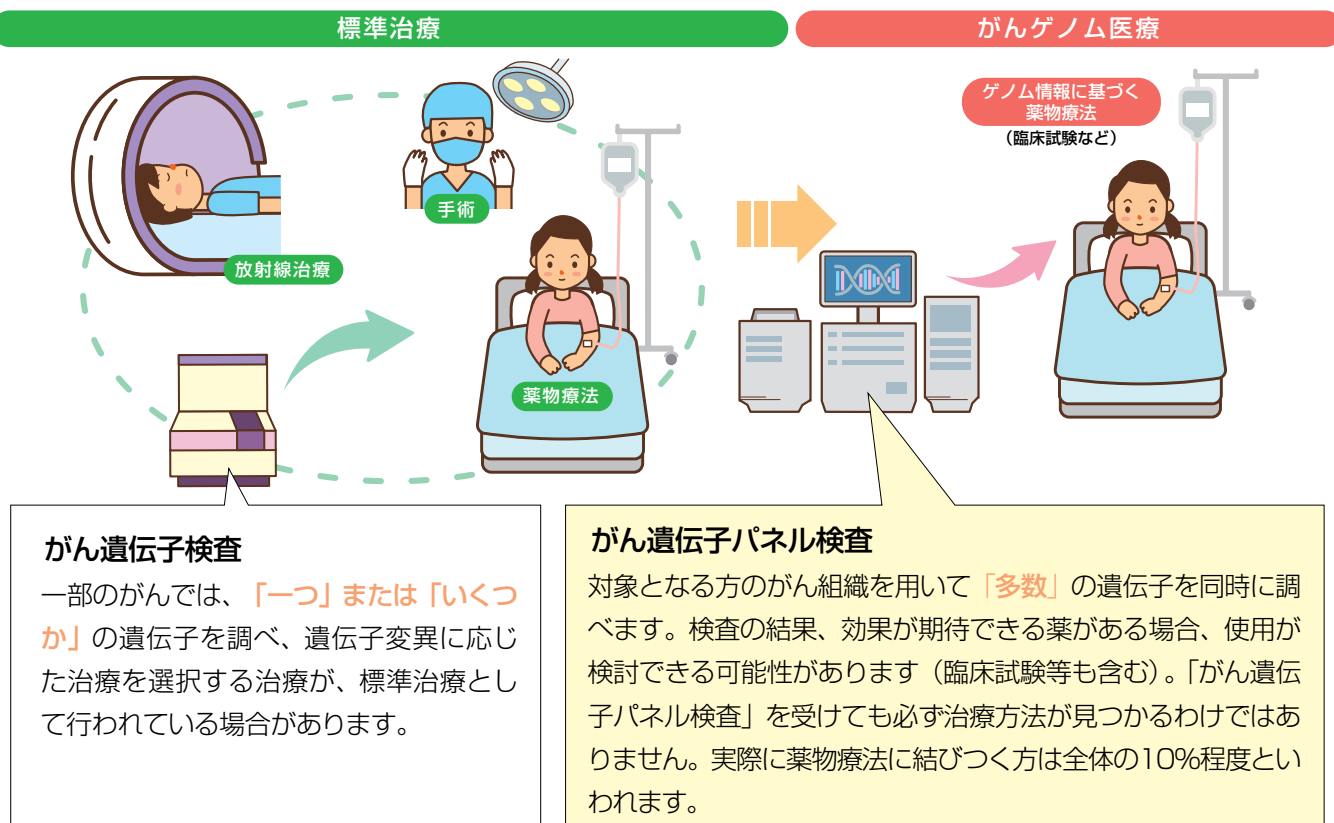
標準治療

がんゲノム医療

手術

放射線治療

薬物療法

ゲノム情報に基づく薬物療法
（臨床試験など）

がん遺伝子検査

一部のがんでは、「一つ」または「いくつか」の遺伝子を調べ、遺伝子変異に応じた治療を選択する治療が、標準治療として行われている場合があります。

がん遺伝子パネル検査

対象となる方のがん組織を用いて「多数」の遺伝子を同時に調べます。検査の結果、効果が期待できる薬がある場合、使用が検討できる可能性があります（臨床試験等も含む）。「がん遺伝子パネル検査」を受けても必ず治療方法が見つかるわけではありません。実際に薬物療法に結びつく方は全体の10%程度といわれます。